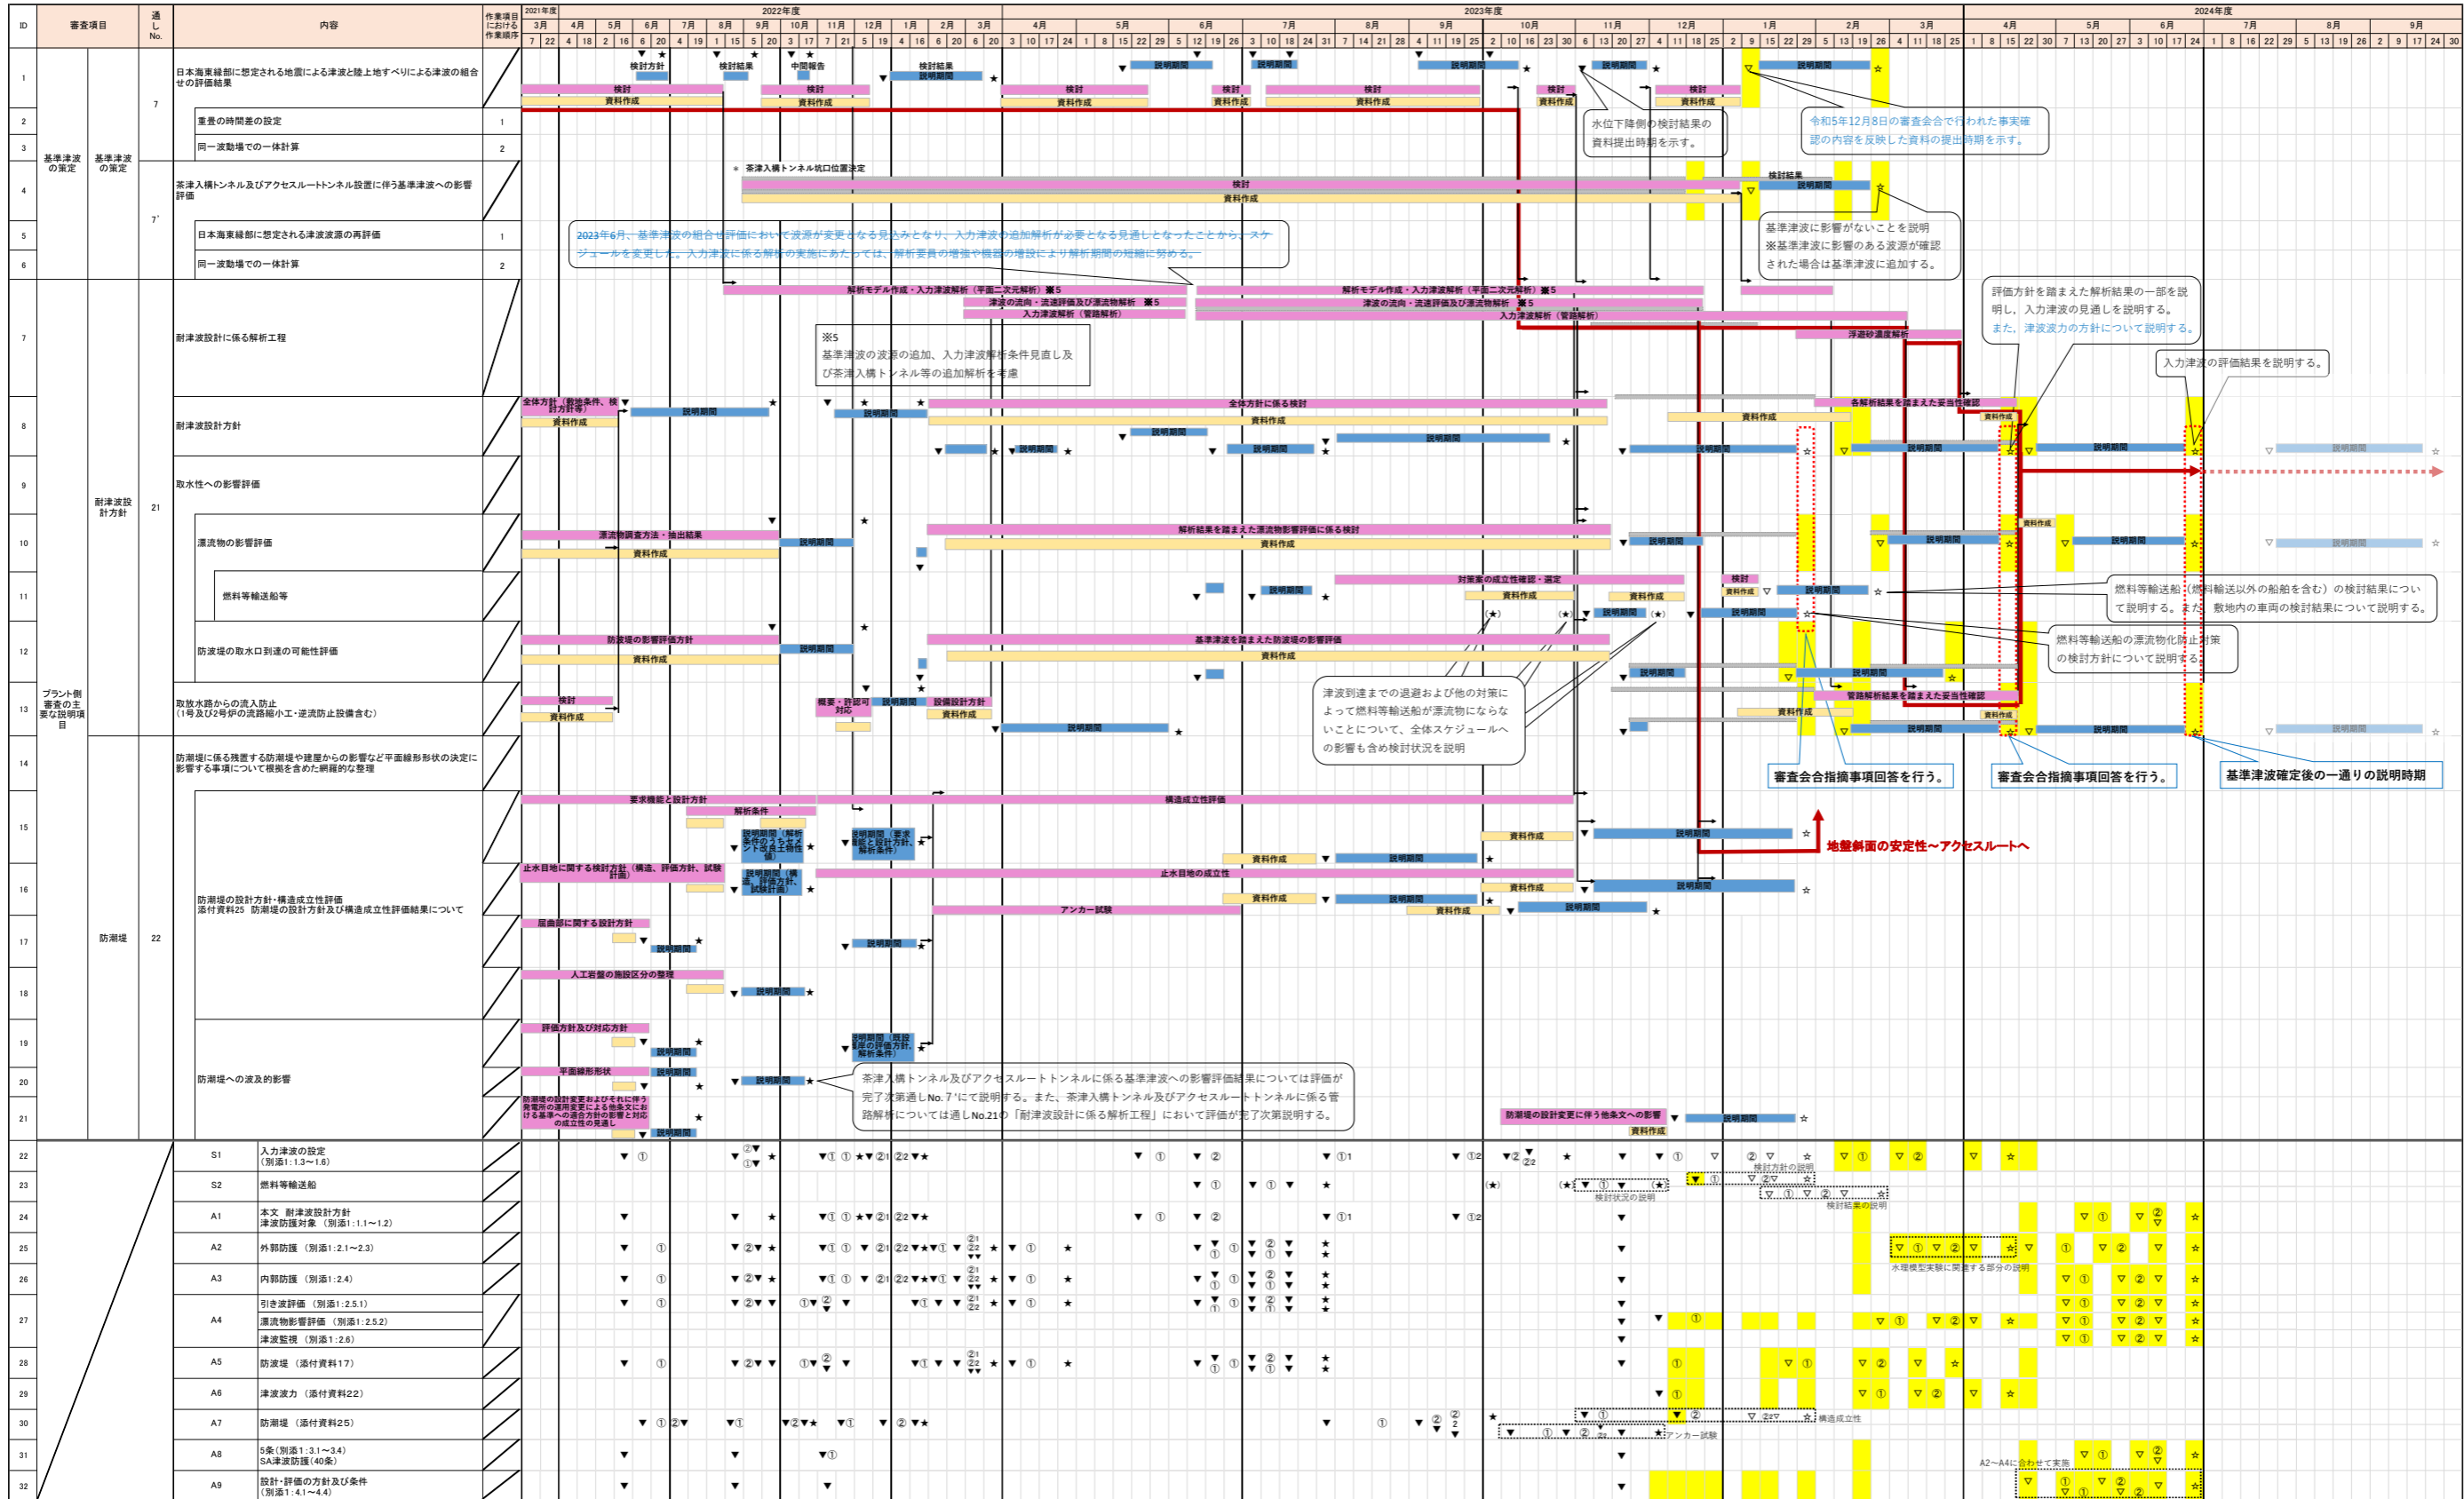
| ID | 審査項目 | | 通しNo. | 内容 | 作業項目における作業順序 |
|---|---|---|---|---|---|
| 1 | 基準津波の策定 | 基準津波の策定 | 7 | 日本海東縁部に想定される地震による津波と陸上地すべりによる津波の組合せの評価結果 | |
| 2 | | | | 重畳の時間差の設定 | 1 |
| 3 | | | | 同一波動場での一体計算 | 2 |
| 4 | | | 7' | 茶津入構トンネル及びアクセスルートトンネル設置に伴う基準津波への影響評価 | |
| 5 | | | | 日本海東縁部に想定される津波波源の再評価 | 1 |
| 6 | | | | 同一波動場での一体計算 | 2 |
| 7 | プラント側審査の主要な説明項目 | 耐津波設計方針 | 21 | 耐津波設計に係る解析工程 | |
| 8 | | | | 耐津波設計方針 | |
| 9 | | | | 取水性への影響評価 | |
| 10 | | | | 漂流物の影響評価 | |
| 11 | | | | 燃料等輸送船等 | |
| 12 | | | | 防波堤の取水口到達の可能性評価 | |
| 13 | | | | 取放水路からの流入防止(1号及び2号炉の流路縮小工・逆流防止設備含む) | |
| 14 | | 防潮堤 | 22 | 防潮堤に係る残置する防波堤や建屋からの影響など平面線形形状の決定に影響する事項について根拠を含めた網羅的な整理 | |
| 15-18 | | | | 防潮堤の設計方針・構造成立性評価 添付資料25 防潮堤の設計方針及び構造成立性評価結果について | |
| 19-21 | | | | 防潮堤への波及的影響 | |
| 22 | | | S1 | 入力津波の設定(別添1:1.3~1.6) | |
| 23 | | | S2 | 燃料等輸送船 | |
| 24 | | | A1 | 本文 耐津波設計方針 津波防護対象(別添1:1.1~1.2) | |
| 25 | | | A2 | 外郭防護(別添1:2.1~2.3) | |
| 26 | | | A3 | 内郭防護(別添1:2.4) | |
| 27 | | | A4 | 引き波評価(別添1:2.5.1) 漂流物影響評価(別添1:2.5.2) 津波監視(別添1:2.6) | |
| 28 | | | A5 | 防波堤(添付資料17) | |
| 29 | | | A6 | 津波波力(添付資料22) | |
| 30 | | | A7 | 防潮堤(添付資料25) | |
| 31 | | | A8 | 5条(別添1:3.1~3.4) SA津波防護(40条) | |
| 32 | | | A9 | 設計・評価の方針及び条件(別添1:4.1~4.4) | |

2021年度 2022年度 2023年度 2024年度
3月 4月 5月 6月 7月 8月 9月 10月 11月 12月 1月 2月 3月 4月 5月 6月 7月 8月 9月 10月 11月 12月 1月 2月 3月 4月 5月 6月 7月 8月 9月

検討方針 検討結果 中間報告 検討結果 説明期間 検討 資料作成

水位下降側の検討結果の資料提出時期を示す。

令和5年12月8日の審査会合で行われた事実確認の内容を反映した資料の提出時期を示す。

※ 茶津入構トンネル坑口位置決定

検討結果

基準津波に影響がないことを説明
※基準津波に影響のある波源が確認された場合は基準津波に追加する。

2023年6月、基準津波の組合せ評価において波源が変更となる見込みとなり、入力津波の追加解析が必要となる見通しとなったことから、スケジュールを変更した。入力津波に係る解析の実施にあたっては、解析要員の増強や機器の増設により解析期間の短縮に努める。

解析モデル作成・入力津波解析(平面二次元解析)※5
津波の流向・流速評価及び漂流物解析 ※5
入力津波解析(管路解析)
浮遊砂濃度解析

※5
基準津波の波源の追加、入力津波解析条件見直し及び茶津入構トンネル等の追加解析を考慮

評価方針を踏まえた解析結果の一部を説明し、入力津波の見通しを説明する。
また、津波波力の方針について説明する。

入力津波の評価結果を説明する。

全体方針(敷地条件、検討方針等) 全体方針に係る検討 各解析結果を踏まえた妥当性確認

漂流物調査方法・抽出結果 解析結果を踏まえた漂流物影響評価に係る検討

対策案の成立性確認・選定

燃料等輸送船(燃料輸送以外の船舶を含む)の検討結果について説明する。また、敷地内の車両の検討結果について説明する。

燃料等輸送船の漂流物化防止対策の検討方針について説明する。

防波堤の影響評価方針 基準津波を踏まえた防波堤の影響評価

津波到達までの退避および他の対策によって燃料等輸送船が漂流物にならないことについて、全体スケジュールへの影響も含め検討状況を説明

管路解析結果を踏まえた妥当性確認

検討 概要・許認可対応 設備設計方針

審査会合指摘事項回答を行う。
審査会合指摘事項回答を行う。
基準津波確定後の一通りの説明時期

要求機能と設計方針 解析条件 構造成立性評価
止水目地に関する検討方針(構造、評価方針、試験計画) 止水目地の成立性
アンカー試験
屈曲部に関する設計方針
人工岩盤の施設区分の整理
評価方針及び対応方針
平面線形形状
防潮堤の設計変更およびそれに伴う発電所の運用変更による他条文における基準への適合方針の影響と対応の成立性の見通し

地盤斜面の安定性~アクセスルートへ

茶津入構トンネル及びアクセスルートトンネルに係る基準津波への影響評価結果については評価が完了次第通しNo.7'にて説明する。また、茶津入構トンネル及びアクセスルートトンネルに係る管路解析については通しNo.21の「耐津波設計に係る解析工程」において評価が完了次第説明する。

防潮堤の設計変更に伴う他条文への影響

検討方針の説明 検討状況の説明 検討結果の説明
水理模型実験に関連する部分の説明
構造成立性 アンカー試験
A2~A4に合わせて実施